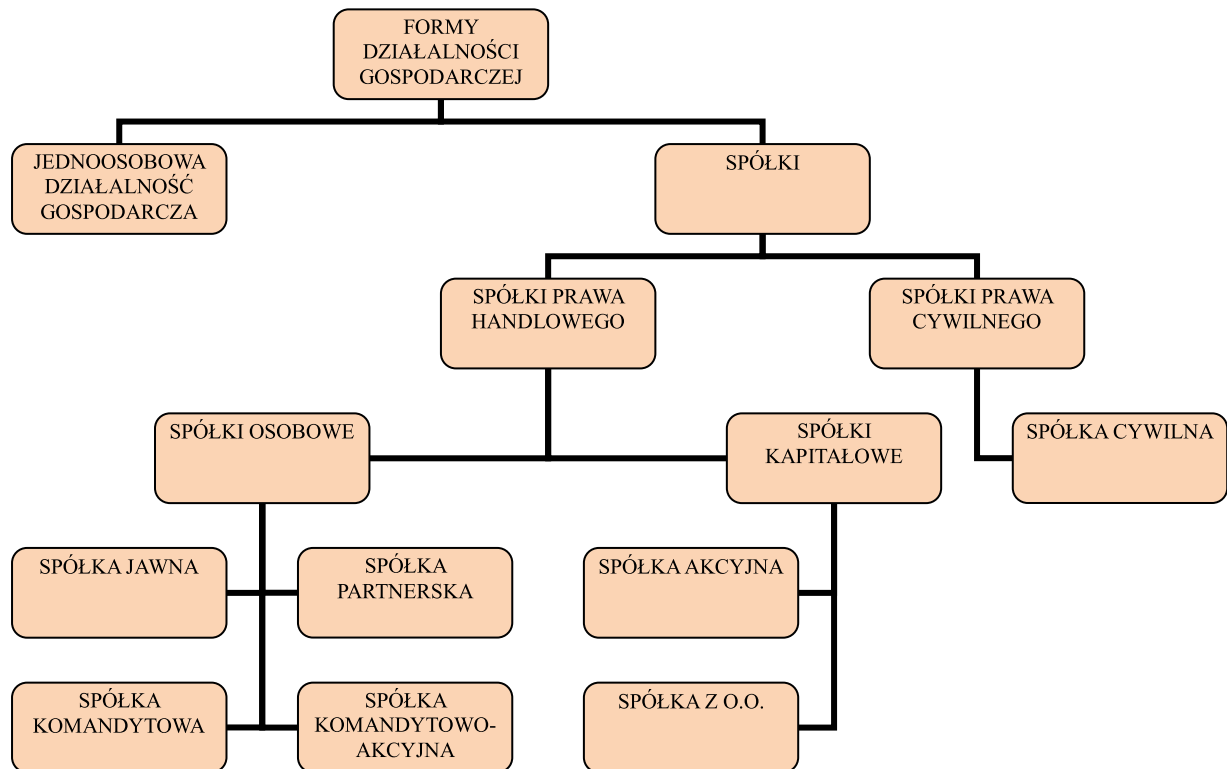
FORMY DZIAŁALNOŚCI GOSPODARCZEJ

JEDNOOSOBOWA DZIAŁALNOŚĆ GOSPODARCZA

SPÓŁKI

SPÓŁKI PRAWA HANDLOWEGO

SPÓŁKI PRAWA CYWILNEGO

SPÓŁKI OSOBOWE

SPÓŁKI KAPITAŁOWE

SPÓŁKA CYWILNA

SPÓŁKA JAWNA

SPÓŁKA PARTNERSKA

SPÓŁKA AKCYJNA

SPÓŁKA KOMANDYTOWA

SPÓŁKA KOMANDYTOWO-AKCYJNA

SPÓŁKA Z O.O.